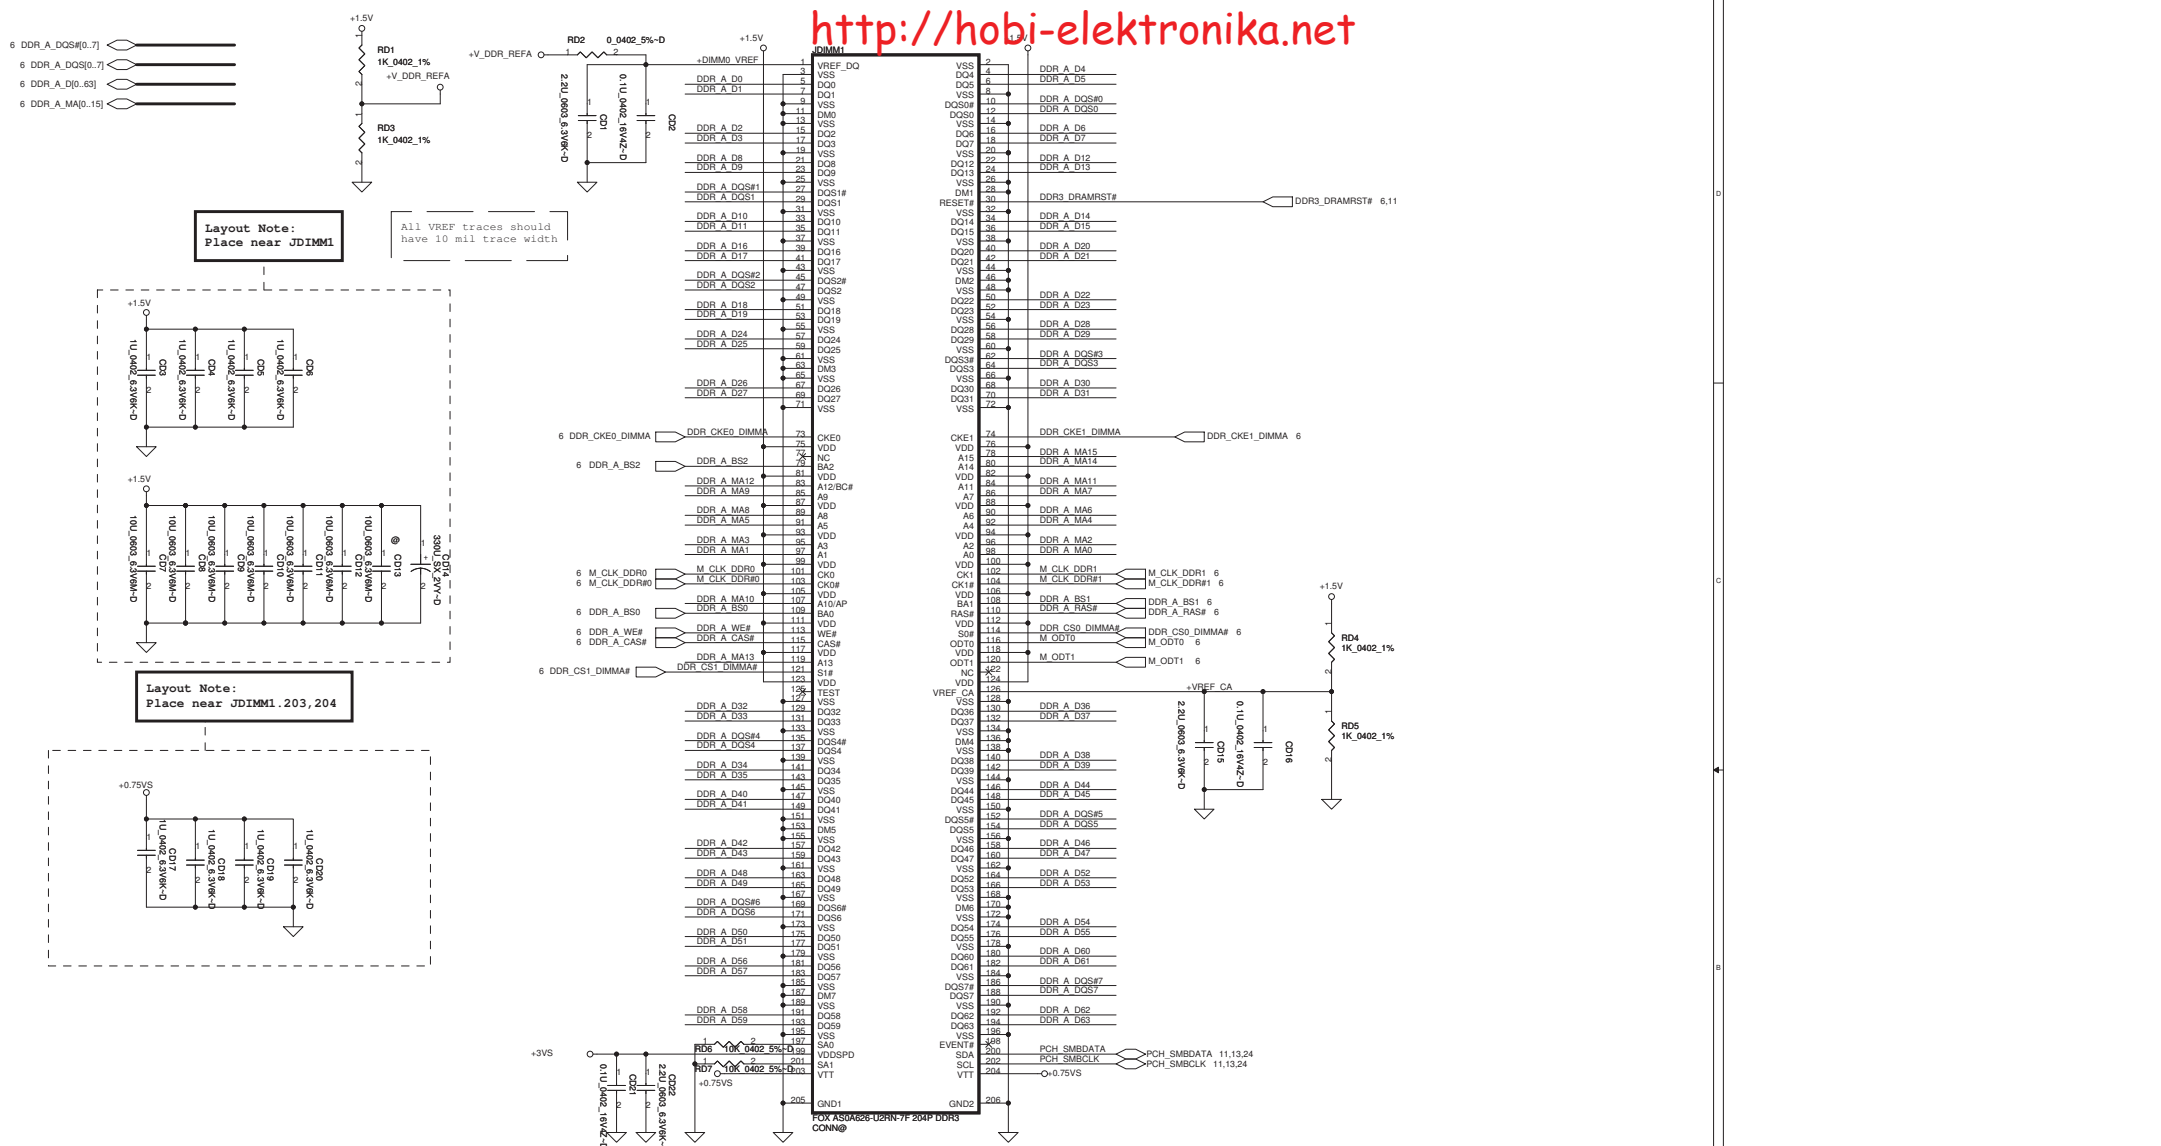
http://hobi-elektronika.net

6 DDR_A_DQS#[0..7]
6 DDR_A_DQS[0..7]
6 DDR_A_D[0..63]
6 DDR_A_MA[0..15]

+1.5V
RD1 1K_0402_1%
+V_DDR_REFA
RD3 1K_0402_1%

RD2 0_0402_5%~D
+V_DDR_REFA
+1.5V
+DIMM0_VREF
2.2U_0603_6.3V6K~D CD1
0.1U_0402_16V4Z~D CD2

Layout Note:
Place near JDIMM1

All VREF traces should have 10 mil trace width

+1.5V
1U_0402_6.3V6K~D CD3
1U_0402_6.3V6K~D CD4
1U_0402_6.3V6K~D CD5
1U_0402_6.3V6K~D CD6

+1.5V
10U_0603_6.3V6M~D CD7
10U_0603_6.3V6M~D CD8
10U_0603_6.3V6M~D CD9
10U_0603_6.3V6M~D CD10
10U_0603_6.3V6M~D CD11
10U_0603_6.3V6M~D CD12
@ CD13
330U_SX_2VY~D CD14

Layout Note:
Place near JDIMM1.203,204

+0.75VS
1U_0402_6.3V6K~D CD17
1U_0402_6.3V6K~D CD18
1U_0402_6.3V6K~D CD19
1U_0402_6.3V6K~D CD20

JDIMM1
VREF_DQ VSS DQ0 DQ1 VSS DM0 VSS DQ2 DQ3 VSS DQ8 DQ9 VSS DQS1# DQS1 VSS DQ10 DQ11 VSS DQ16 DQ17 VSS DQS2# DQS2 VSS DQ18 DQ19 VSS DQ24 DQ25 VSS DM3 VSS DQ26 DQ27 VSS
CKE0 VDD NC BA2 VDD A12/BC# A9 VDD A8 A5 VDD A3 A1 VDD CK0 CK0# VDD A10/AP BA0 VDD WE# CAS# VDD A13 S1# VDD TEST VSS DQ32 DQ33 VSS DQS4# DQS4 VSS DQ34 DQ35 VSS DQ40 DQ41 VSS DM5 VSS DQ42 DQ43 VSS DQ48 DQ49 VSS DQS6# DQS6 VSS DQ50 DQ51 VSS DQ56 DQ57 VSS DM7 VSS DQ58 DQ59 VSS SA0 VDDSPD SA1 VTT GND1

VSS DQ4 DQ5 VSS DQS0# DQS0 VSS DQ6 DQ7 VSS DQ12 DQ13 VSS DM1 RESET# VSS DQ14 DQ15 VSS DQ20 DQ21 VSS DM2 VSS DQ22 DQ23 VSS DQ28 DQ29 VSS DQS3# DQS3 VSS DQ30 DQ31 VSS
CKE1 VDD A15 A14 VDD A11 A7 VDD A6 A4 VDD A2 A0 VDD CK1 CK1# VDD BA1 RAS# VDD S0# ODT0 VDD ODT1 NC VDD VREF_CA VSS DQ36 DQ37 VSS DM4 VSS DQ38 DQ39 VSS DQ44 DQ45 VSS DQS5# DQS5 VSS DQ46 DQ47 VSS DQ52 DQ53 VSS DM6 VSS DQ54 DQ55 VSS DQ60 DQ61 VSS DQS7# DQS7 VSS DQ62 DQ63 VSS EVENT# SDA SCL VTT GND2

DDR_A_D0 DDR_A_D1 DDR_A_D2 DDR_A_D3 DDR_A_D8 DDR_A_D9 DDR_A_DQS#1 DDR_A_DQS1 DDR_A_D10 DDR_A_D11 DDR_A_D16 DDR_A_D17 DDR_A_DQS#2 DDR_A_DQS2 DDR_A_D18 DDR_A_D19 DDR_A_D24 DDR_A_D25 DDR_A_D26 DDR_A_D27
6 DDR_CKE0_DIMMA DDR_CKE0_DIMMA
6 DDR_A_BS2 DDR_A_BS2
DDR_A_MA12 DDR_A_MA9 DDR_A_MA8 DDR_A_MA5 DDR_A_MA3 DDR_A_MA1
6 M_CLK_DDR0 M_CLK_DDR0
6 M_CLK_DDR#0 M_CLK_DDR#0
DDR_A_MA10
6 DDR_A_BS0 DDR_A_BS0
6 DDR_A_WE# DDR_A_WE#
6 DDR_A_CAS# DDR_A_CAS#
DDR_A_MA13
6 DDR_CS1_DIMMA# DDR_CS1_DIMMA#
DDR_A_D32 DDR_A_D33 DDR_A_DQS#4 DDR_A_DQS4 DDR_A_D34 DDR_A_D35 DDR_A_D40 DDR_A_D41 DDR_A_D42 DDR_A_D43 DDR_A_D48 DDR_A_D49 DDR_A_DQS#6 DDR_A_DQS6 DDR_A_D50 DDR_A_D51 DDR_A_D56 DDR_A_D57 DDR_A_D58 DDR_A_D59

DDR_A_D4 DDR_A_D5 DDR_A_DQS#0 DDR_A_DQS0 DDR_A_D6 DDR_A_D7 DDR_A_D12 DDR_A_D13
DDR3_DRAMRST# DDR3_DRAMRST# 6,11
DDR_A_D14 DDR_A_D15 DDR_A_D20 DDR_A_D21 DDR_A_D22 DDR_A_D23 DDR_A_D28 DDR_A_D29 DDR_A_DQS#3 DDR_A_DQS3 DDR_A_D30 DDR_A_D31
DDR_CKE1_DIMMA DDR_CKE1_DIMMA 6
DDR_A_MA15 DDR_A_MA14 DDR_A_MA11 DDR_A_MA7 DDR_A_MA6 DDR_A_MA4 DDR_A_MA2 DDR_A_MA0
M_CLK_DDR1 M_CLK_DDR1 6
M_CLK_DDR#1 M_CLK_DDR#1 6
DDR_A_BS1 DDR_A_BS1 6
DDR_A_RAS# DDR_A_RAS# 6
DDR_CS0_DIMMA# DDR_CS0_DIMMA# 6
M_ODT0 M_ODT0 6
M_ODT1 M_ODT1 6
+VREF_CA
DDR_A_D36 DDR_A_D37 DDR_A_D38 DDR_A_D39 DDR_A_D44 DDR_A_D45 DDR_A_DQS#5 DDR_A_DQS5 DDR_A_D46 DDR_A_D47 DDR_A_D52 DDR_A_D53 DDR_A_D54 DDR_A_D55 DDR_A_D60 DDR_A_D61 DDR_A_DQS#7 DDR_A_DQS7 DDR_A_D62 DDR_A_D63
PCH_SMBDATA PCH_SMBDATA 11,13,24
PCH_SMBCLK PCH_SMBCLK 11,13,24
+0.75VS

+1.5V
RD4 1K_0402_1%
RD5 1K_0402_1%
2.2U_0603_6.3V6K~D CD15
0.1U_0402_16V4Z~D CD16

+3VS
RD6 10K_0402_5%~D
RD7 10K_0402_5%~D
+0.75VS
0.1U_0402_16V4Z~D CD21
2.2U_0603_6.3V6K~D CD22

FOX AS0A626-U2RN-7F 204P DDR3
CONN@

D C B